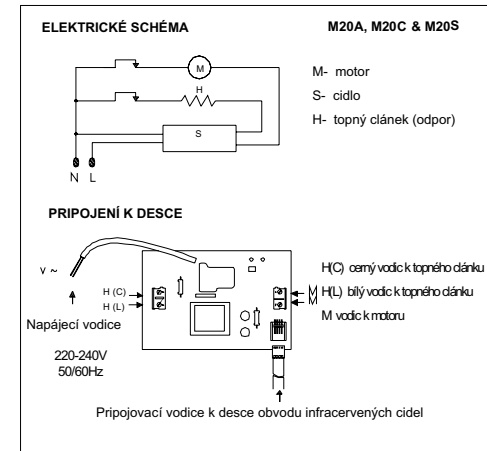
ELEKTRICKÉ SCHÉMA

M20A, M20C & M20S

M

H

S

N L

M- motor

S- cidlo

H- topný clánek (odpor)

PRIPOJENÍ K DESCE

V ~

H (C)

H (L)

Napájecí vodice

220-240V 50/60Hz

H(C) cerný vodic k topného clánku

H(L) bílý vodic k topného clánku

M vodic k motoru

M

Pripojovací vodice k desce obvodu infracervených cidel